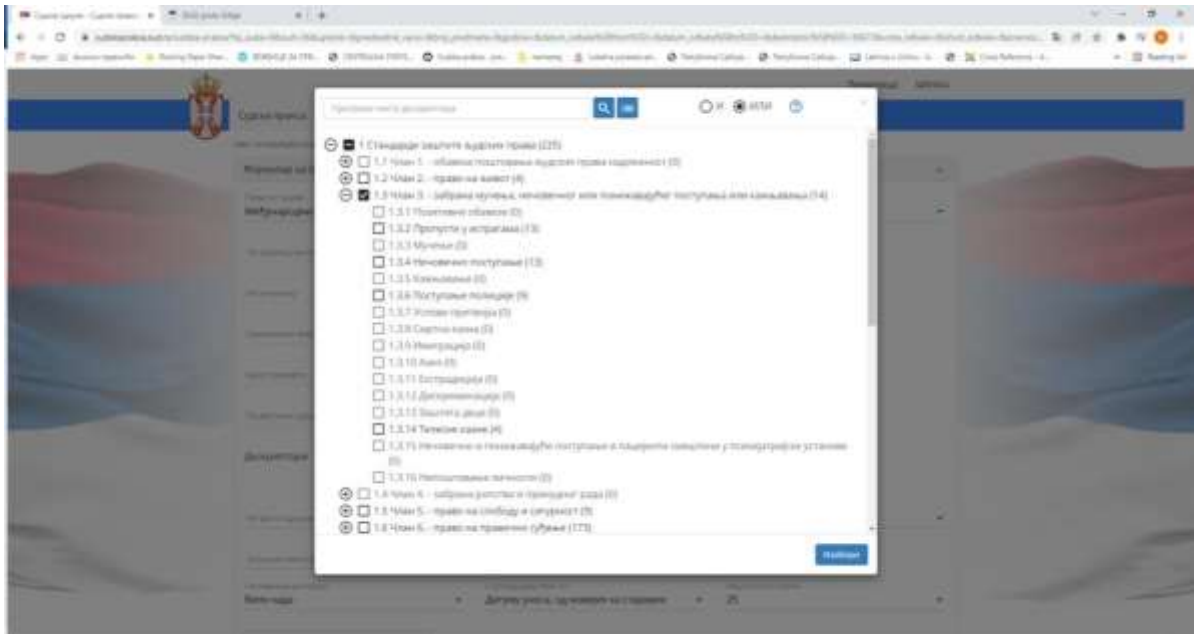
Судска пракса

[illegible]

И ИЛИ

1 Стандарди заштите људских права (225)

1.1 Члан 1. - обавеза поштовања људских права надлежности (0)

1.2 Члан 2. - право на живот (4)

1.3 Члан 3. - забрана мучења, нечовечног или понижавајућег поступања или кажњавања (14)

1.3.1 Позитивне обавезе (0)

1.3.2 Пропусти у истрагама (13)

1.3.3 Мучење (0)

1.3.4 Нечовечно поступање (13)

1.3.5 Кажњавање (0)

1.3.6 Поступање полиције (9)

1.3.7 Услови притвора (0)

1.3.8 Смртна казна (0)

1.3.9 Имиграције (0)

1.3.10 Азил (0)

1.3.11 Екстрадиција (0)

1.3.12 Дискриминација (0)

1.3.13 Заштита деце (0)

1.3.14 Телесне казне (4)

1.3.15 Нечовечно и понижавајуће поступање и пацијенти смештени у психијатријске установе (0)

1.3.16 Непоштовање личности (0)

1.4 Члан 4. - забрана ропства и принудног рада (0)

1.5 Члан 5. - право на слободу и сигурност (9)

1.6 Члан 6. - право на правично суђење (173)

Изабери

Веза кода

Датум уноса, од новијег ка старијем

25